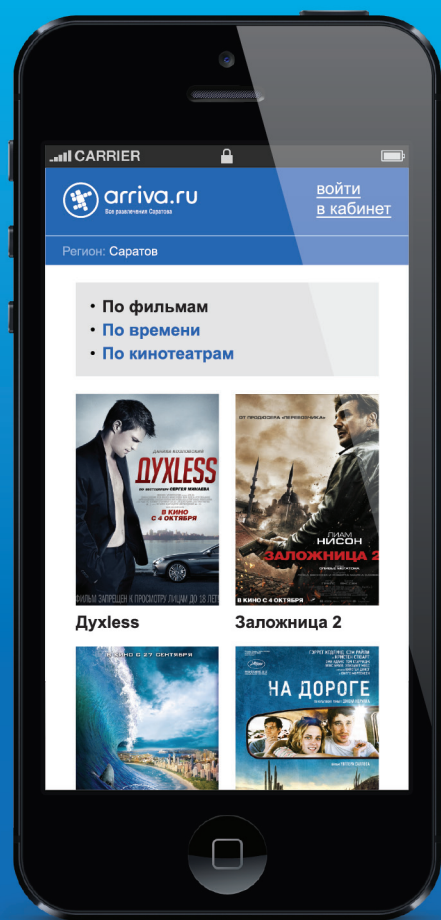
CARRIER

arriva.ru
Все развлечения Саратова

войти
в кабинет

Регион: Саратов

• По фильмам
• По времени
• По кинотеатрам

ДАНИЛА КОЗЛОВСКИЙ
ДУХLESS
ПО МОТИВАМ БЕСТСЕЛЛЕРА СЕРГЕЯ МИНАЕВА
В КИНО С 4 ОКТЯБРЯ
ФИЛЬМ ЗАПРЕЩЕН К ПРОСМОТРУ ЛИЦАМ ДО 18 ЛЕТ

Духless

ОТ ПРОДЮСЕРА «ПЕРЕВОЗЧИКА»
ЛИАМ НИСОН
ЗАЛОЖНИЦА 2
В КИНО С 4 ОКТЯБРЯ

Заложница 2

В КИНО С 27 СЕНТЯБРЯ

НА ДОРОГЕ